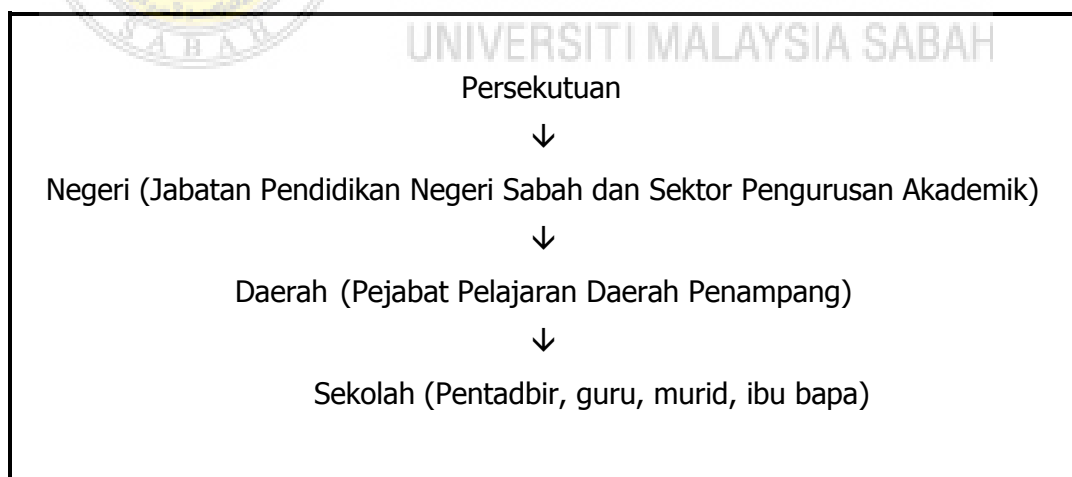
UNIVERSITI MALAYSIA SABAH

Persekutuan

↓

Negeri (Jabatan Pendidikan Negeri Sabah dan Sektor Pengurusan Akademik)

↓

Daerah (Pejabat Pelajaran Daerah Penampang)

↓

Sekolah (Pentadbir, guru, murid, ibu bapa)